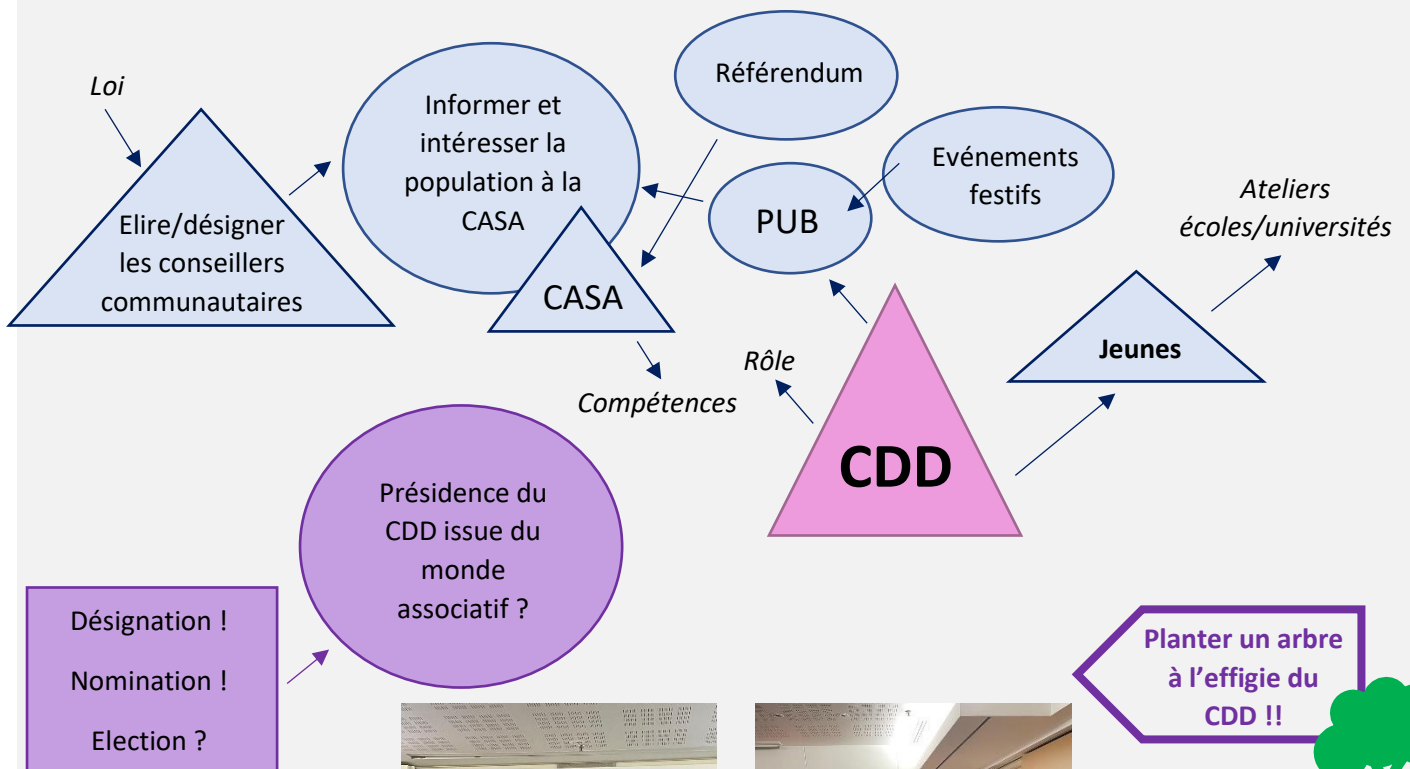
Loi

Elire/désigner les conseillers communautaires

Informer et intéresser la population à la CASA

Référendum

Evénements festifs

PUB

CASA

Ateliers écoles/universités

Jeunes

Rôle

Compétences

CDD

Présidence du CDD issue du monde associatif ?

Désignation !

Nomination !

Election ?

Planter un arbre à l'effigie du CDD !!